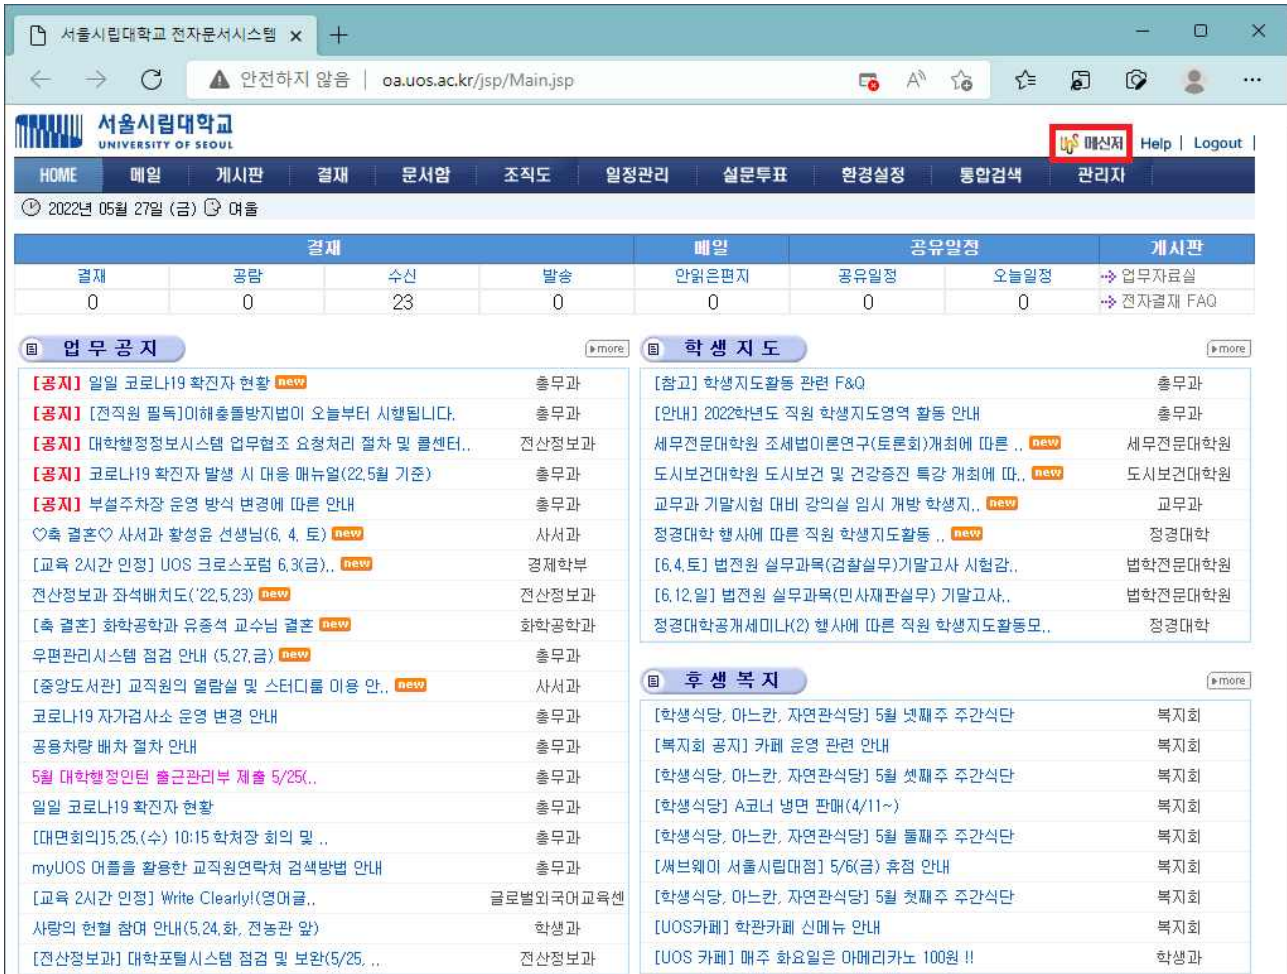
서울시립대학교 전자문서시스템 ×

안전하지 않음 | oa.uos.ac.kr/jsp/Main.jsp

서울시립대학교 UNIVERSITY OF SEOUL

UOS 메신저 Help | Logout |

HOME 메일 게시판 결재 문서함 조직도 일정관리 설문투표 환경설정 통합검색 관리자

2022년 05월 27일 (금) 여름

| 결재 | | | | 메일 | 공유일정 | | 게시판 |
|---|---|---|---|---|---|---|---|
| 결재 | 공람 | 수신 | 발송 | 안읽은편지 | 공유일정 | 오늘일정 | 업무자료실 |
| 0 | 0 | 23 | 0 | 0 | 0 | 0 | 전자결재 FAQ |

업 무 공 지 more

[공지] 일일 코로나19 확진자 현황 new 총무과
[공지] [전직원 필독]이해충돌방지법이 오늘부터 시행됩니다. 총무과
[공지] 대학행정정보시스템 업무협조 요청처리 절차 및 콜센터.. 전산정보과
[공지] 코로나19 확진자 발생 시 대응 매뉴얼(22.5월 기준) 총무과
[공지] 부설주차장 운영 방식 변경에 따른 안내 총무과
♡축 결혼♡ 사서과 황성윤 선생님(6. 4. 토) new 사서과
[교육 2시간 인정] UOS 크로스포럼 6.3(금).. new 경제학부
전산정보과 좌석배치도('22.5.23) new 전산정보과
[축 결혼] 화학공학과 유종석 교수님 결혼 new 화학공학과
우편관리시스템 점검 안내 (5.27.금) new 총무과
[중앙도서관] 교직원의 열람실 및 스터디룸 이용 안.. new 사서과
코로나19 자가검사소 운영 변경 안내 총무과
공용차량 배차 절차 안내 총무과
5월 대학행정인턴 출근관리부 제출 5/25(.. 총무과
일일 코로나19 확진자 현황 총무과
[대면회의]5.25.(수) 10:15 학처장 회의 및 .. 총무과
myUOS 어플을 활용한 교직원연락처 검색방법 안내 총무과
[교육 2시간 인정] Write Clearly!(영어글.. 글로벌외국어교육센
사랑의 헌혈 참여 안내(5.24.화, 전농관 앞) 학생과
[전산정보과] 대학포털시스템 점검 및 보완(5/25. .. 전산정보과

학 생 지 도 more

[참고] 학생지도활동 관련 F&Q 총무과
[안내] 2022학년도 직원 학생지도영역 활동 안내 총무과
세무전문대학원 조세법이론연구(토론회)개최에 따른 .. new 세무전문대학원
도시보건대학원 도시보건 및 건강증진 특강 개최에 따.. new 도시보건대학원
교무과 기말시험 대비 강의실 임시 개방 학생지.. new 교무과
정경대학 행사에 따른 직원 학생지도활동 .. new 정경대학
[6.4.토] 법전원 실무과목(검찰실무)기말고사 시험감.. 법학전문대학원
[6.12.일] 법전원 실무과목(민사재판실무) 기말고사.. 법학전문대학원
정경대학공개세미나(2) 행사에 따른 직원 학생지도활동모.. 정경대학

후 생 복 지 more

[학생식당, 아느칸, 자연관식당] 5월 넷째주 주간식단 복지회
[복지회 공지] 카페 운영 관련 안내 복지회
[학생식당, 아느칸, 자연관식당] 5월 셋째주 주간식단 복지회
[학생식당] A코너 냉면 판매(4/11~) 복지회
[학생식당, 아느칸, 자연관식당] 5월 둘째주 주간식단 복지회
[써브웨이 서울시립대점] 5/6(금) 휴점 안내 복지회
[학생식당, 아느칸, 자연관식당] 5월 첫째주 주간식단 복지회
[UOS카페] 학관카페 신메뉴 안내 복지회
[UOS 카페] 매주 화요일은 아메리카노 100원 !! 학생과